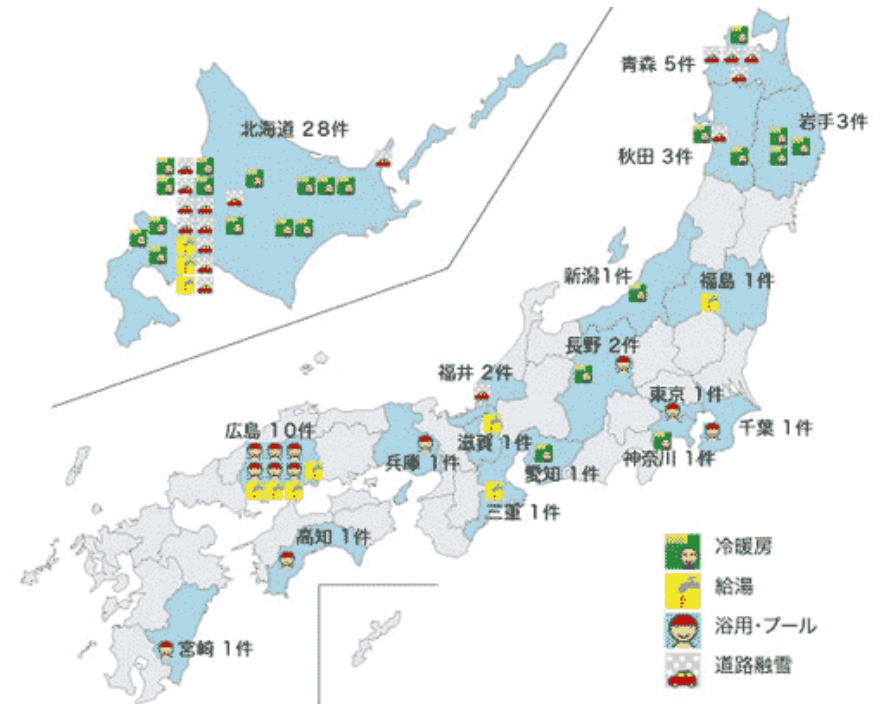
青森 5件

北海道 28件

岩手3件

秋田 3件

新潟1件

福島 1件

長野 2件

福井 2件

東京 1件

広島 10件

滋賀 1件

千葉 1件

兵庫 1件

神奈川 1件

愛知 1件

三重 1件

高知 1件

宮崎 1件

冷暖房

給湯

浴用・プール

道路融雪